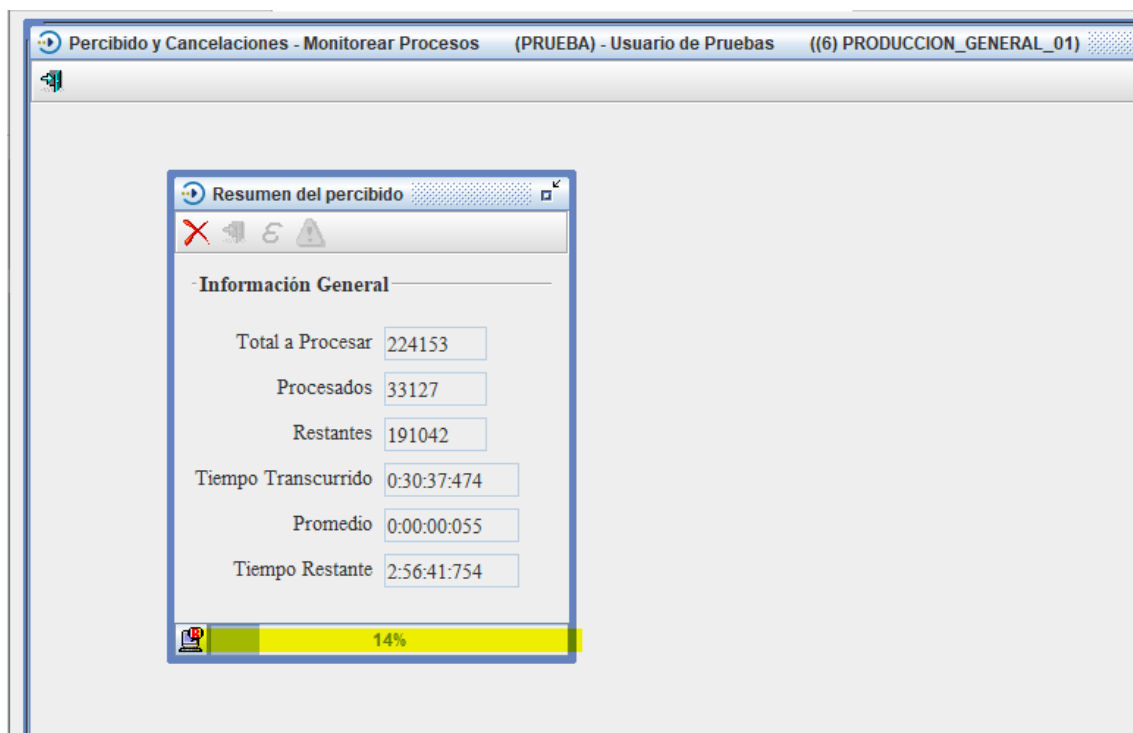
Percibido y Cancelaciones - Monitorear Procesos (PRUEBA) - Usuario de Pruebas ((6) PRODUCCION_GENERAL_01)

Resumen del percibido

Información General

Total a Procesar 224153

Procesados 33127

Restantes 191042

Tiempo Transcurrido 0:30:37:474

Promedio 0:00:00:055

Tiempo Restante 2:56:41:754

14%